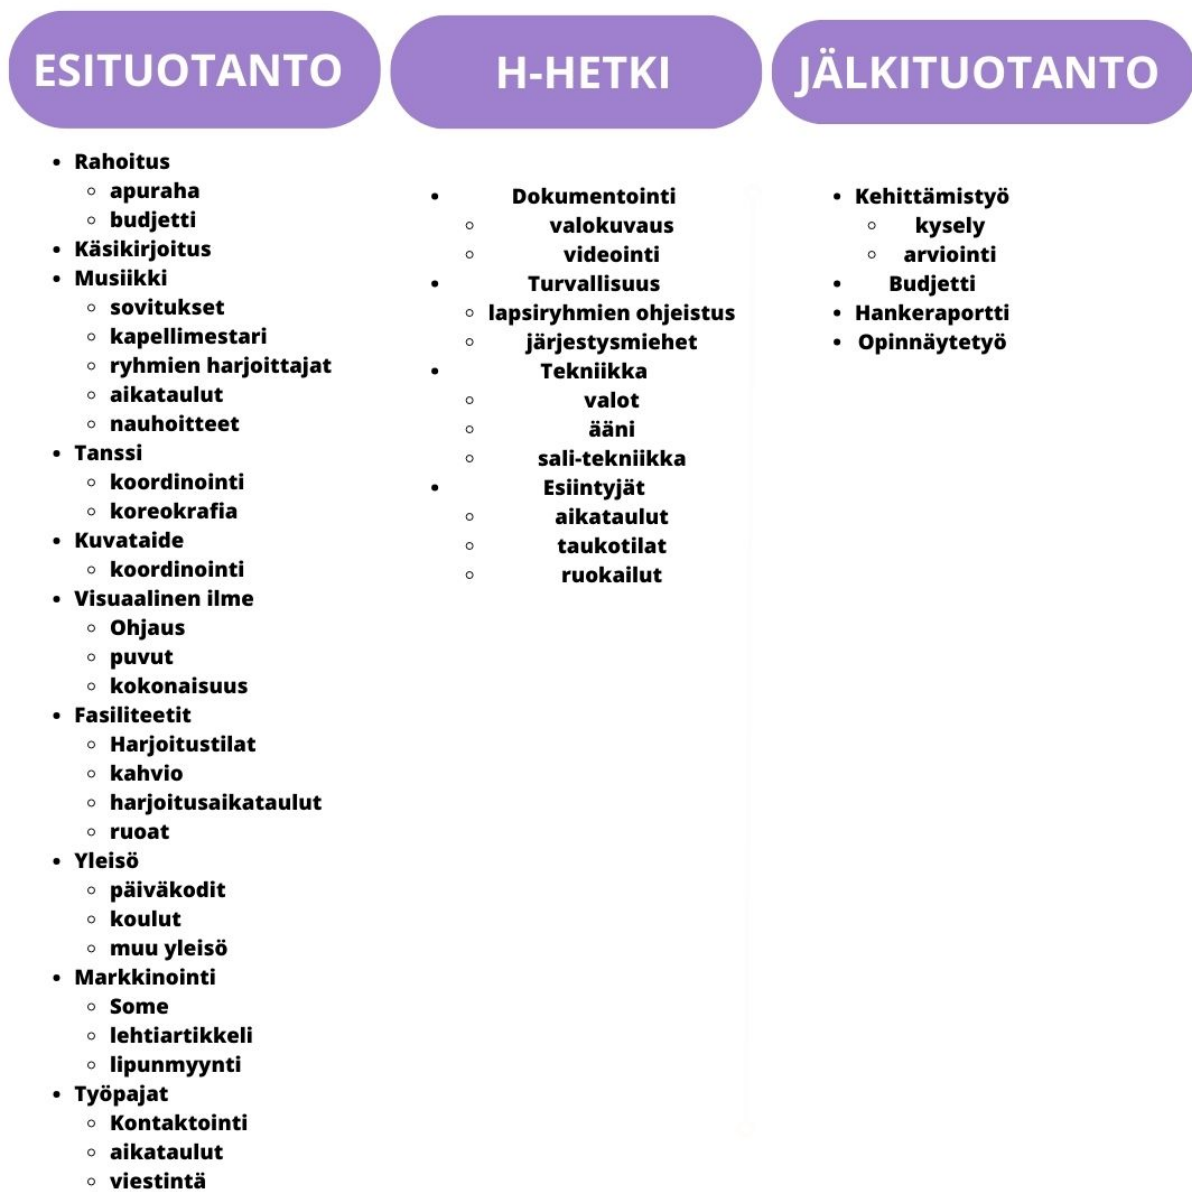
ESITUOTANTO

- Rahoitus
  - apuraha
  - budjetti
- Käsikirjoitus
- Musiikki
  - sovitukset
  - kapellimestari
  - ryhmien harjoittajat
  - aikataulut
  - nauhoitteet
- Tanssi
  - koordinointi
  - koreokrafia
- Kuvataide
  - koordinointi
- Visuaalinen ilme
  - Ohjaus
  - puvut
  - kokonaisuus
- Fasiliteetit
  - Harjoitustilat
  - kahvio
  - harjoitusaikataulut
  - ruoat
- Yleisö
  - päiväkodit
  - koulut
  - muu yleisö
- Markkinointi
  - Some
  - lehtiartikkeli
  - lipunmyynti
- Työpajat
  - Kontaktointi
  - aikataulut
  - viestintä

H-HETKI

- Dokumentointi
  - valokuvaus
  - videointi
- Turvallisuus
  - lapsiryhmien ohjeistus
  - järjestysmiehet
- Tekniikka
  - valot
  - ääni
  - sali-tekniikka
- Esiintyjät
  - aikataulut
  - taukotilat
  - ruokailut

JÄLKITUOTANTO

- Kehittämistyö
  - kysely
  - arviointi
- Budjetti
- Hankeraportti
- Opinnäytetyö